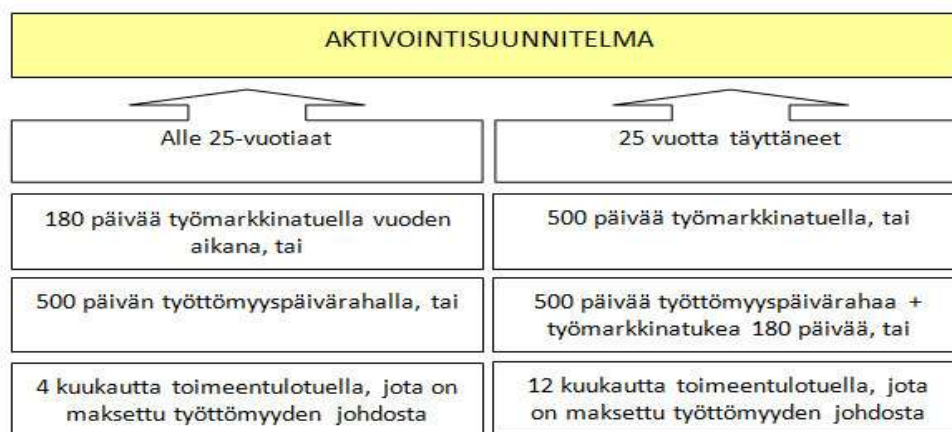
AKTIVOINTISUUNNITELMA

Alle 25-vuotiaat

25 vuotta täyttäneet

180 päivää työmarkkinatuella vuoden aikana, tai

500 päivää työmarkkinatuella, tai

500 päivän työttömyyspäivärahalla, tai

500 päivää työttömyyspäivärahaa + työmarkkinatukea 180 päivää, tai

4 kuukautta toimeentulotuella, jota on maksettu työttömyyden johdosta

12 kuukautta toimeentulotuella, jota on maksettu työttömyyden johdosta